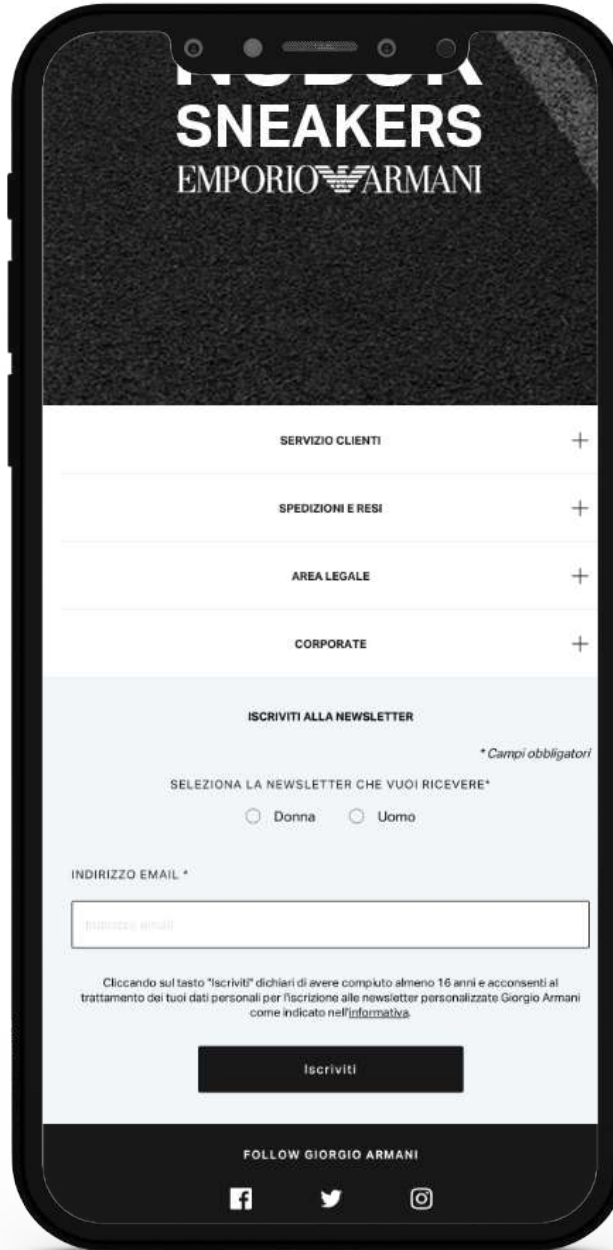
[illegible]
SNEAKERS
EMPORIO ARMANI

SERVIZIO CLIENTI +

SPEDIZIONI E RESI +

AREA LEGALE +

CORPORATE +

ISCRIVITI ALLA NEWSLETTER

* Campi obbligatori

SELEZIONA LA NEWSLETTER CHE VUOI RICEVERE*

Donna Uomo

INDIRIZZO EMAIL *

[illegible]

Cliccando sul tasto "Iscriviti" dichiari di avere compiuto almeno 16 anni e acconsenti al trattamento dei tuoi dati personali per l'iscrizione alle newsletter personalizzate Giorgio Armani come indicato nell'informativa.

Iscriviti

FOLLOW GIORGIO ARMANI